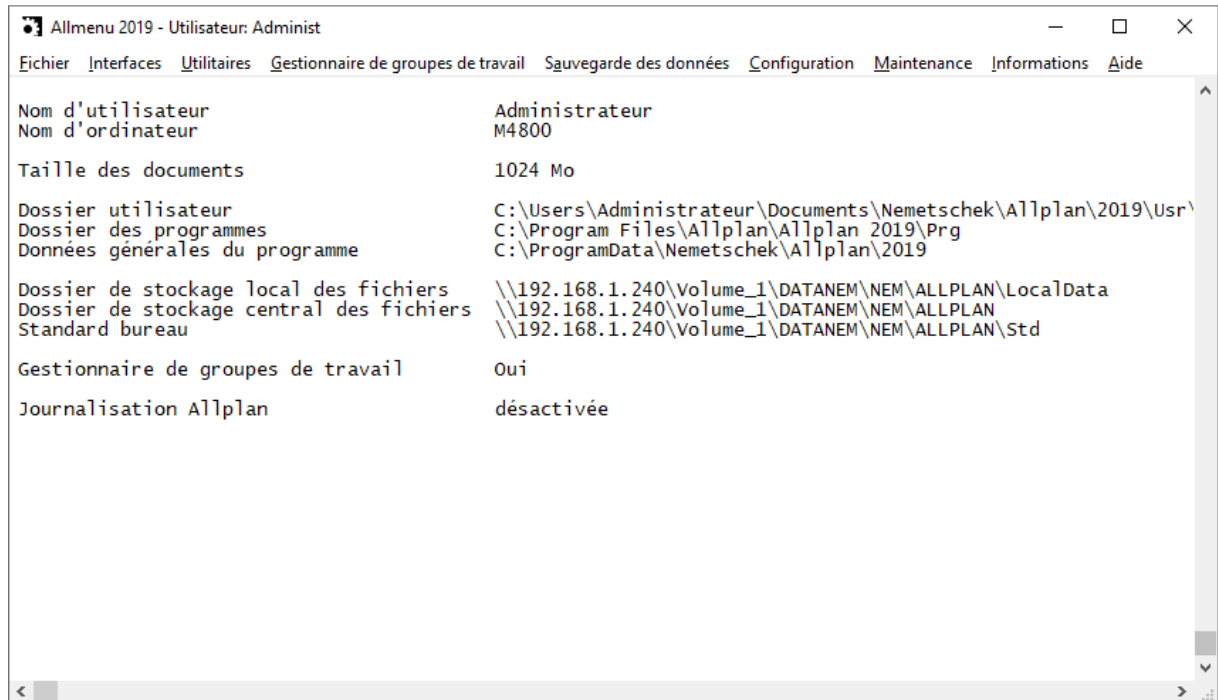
Allmenu 2019 - Utilisateur: Administ

Fichier Interfaces Utilitaires Gestionnaire de groupes de travail Sauvegarde des données Configuration Maintenance Informations Aide

| | |
|---|---|
| Nom d'utilisateur | Administrateur |
| Nom d'ordinateur | M4800 |
| Taille des documents | 1024 Mo |
| Dossier utilisateur | C:\Users\Administrateur\Documents\Nemetschek\Allplan\2019\Usr\ |
| Dossier des programmes | C:\Program Files\Allplan\Allplan 2019\Prg |
| Données générales du programme | C:\ProgramData\Nemetschek\Allplan\2019 |
| Dossier de stockage local des fichiers | \\192.168.1.240\Volume_1\DATANEM\NEM\ALLPLAN\LocalData |
| Dossier de stockage central des fichiers | \\192.168.1.240\Volume_1\DATANEM\NEM\ALLPLAN |
| Standard bureau | \\192.168.1.240\Volume_1\DATANEM\NEM\ALLPLAN\Std |
| Gestionnaire de groupes de travail | Oui |
| Journalisation Allplan | désactivée |